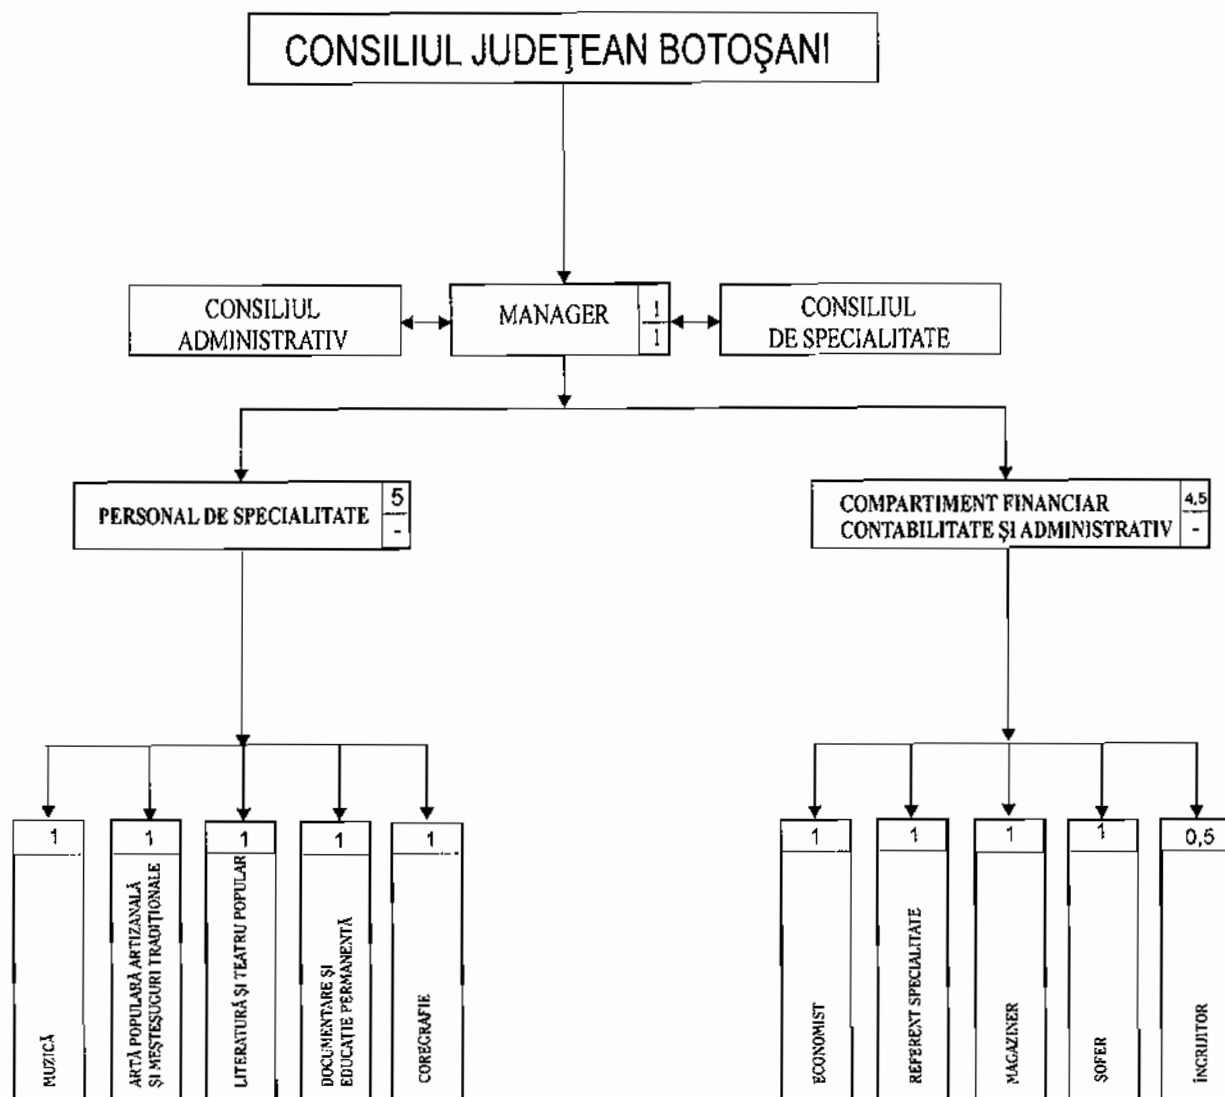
CONSILIUL JUDEŢEAN BOTOŞANI

CONSILIUL ADMINISTRATIV

MANAGER $\frac{1}{1}$

CONSILIUL DE SPECIALITATE

PERSONAL DE SPECIALITATE 5 -

COMPARTIMENT FINANCIAR CONTABILITATE ŞI ADMINISTRATIV 4,5 -

1 MUZICĂ

1 ARTĂ POPULARĂ ARTIZANALĂ ŞI MEŞTEŞUGURI TRADIŢIONALE

1 LITERATURĂ ŞI TEATRU POPULAR

1 DOCUMENTARE ŞI EDUCAŢIE PERMANENTĂ

1 COREGRAFIE

1 ECONOMIST

1 REFERENT SPECIALITATE

1 MAGAZINER

1 ŞOFER

0,5 ÎNGRIJITOR